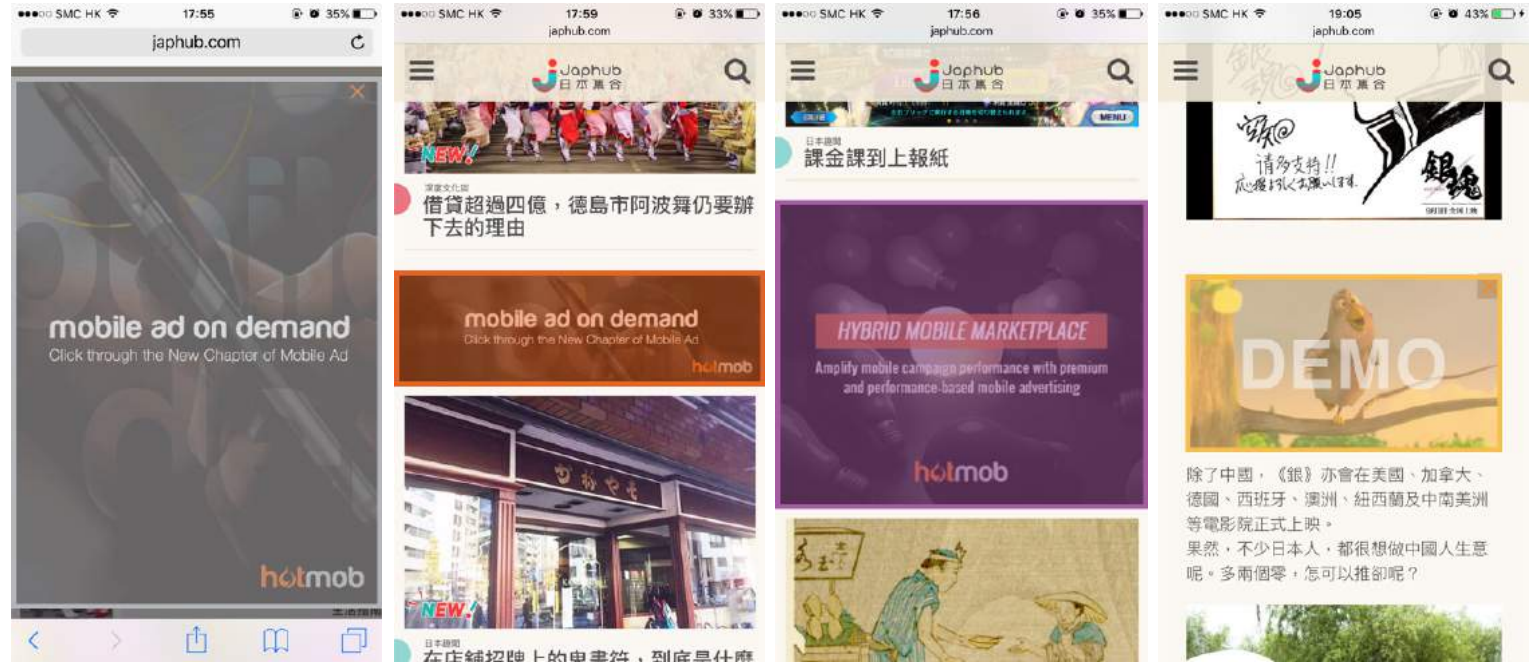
●●●○○ SMC HK 17:55 35%
japhub.com

mobile ad on demand
Click through the New Chapter of Mobile Ad

hotmob

●●●○○ SMC HK 17:59 33%
japhub.com
Japhub 日本集合

NEW!

深度文化篇
借貸超過四億，德島市阿波舞仍要辦下去的理由

mobile ad on demand
Click through the New Chapter of Mobile Ad
hotmob

NEW!

日本趣聞
在店舖招牌上的鬼畫符，到底是什麼

●●●○○ SMC HK 17:56 35%
japhub.com
Japhub 日本集合

MENU

日本趣聞
課金課到上報紙

HYBRID MOBILE MARKETPLACE
Amplify mobile campaign performance with premium and performance-based mobile advertising
hotmob

●●●○○ SMC HK 19:05 43%
japhub.com
Japhub 日本集合

請多支持!!
応援よろしくお願いします。
銀魂

DEMO

除了中國，《銀》亦會在美國、加拿大、德國、西班牙、澳洲、紐西蘭及中南美洲等電影院正式上映。
果然，不少日本人，都很想做中國人生意呢。多兩個零，怎可以推卻呢？